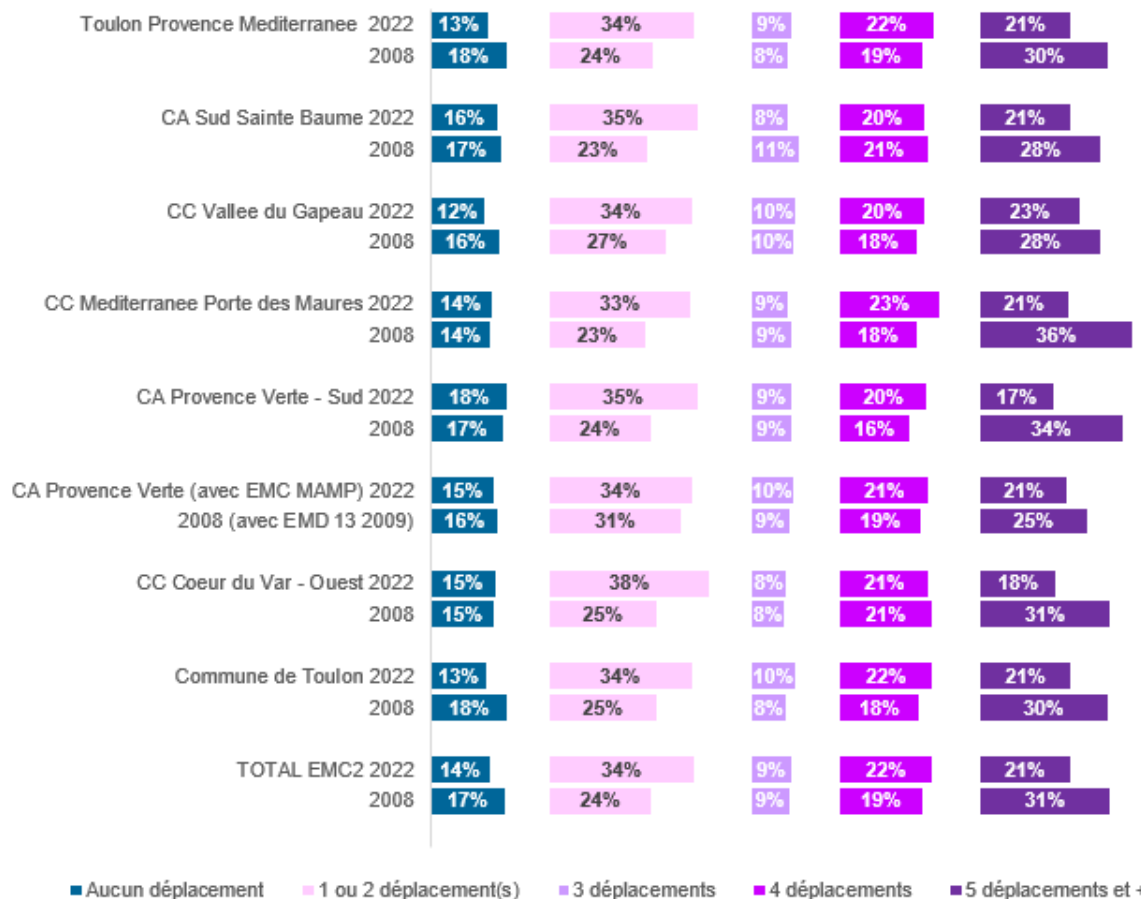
| | Aucun déplacement | 1 ou 2 déplacement(s) | 3 déplacements | 4 déplacements | 5 déplacements et + |
|---|---|---|---|---|---|
| Toulon Provence Mediterranee 2022 | 13% | 34% | 9% | 22% | 21% |
| 2008 | 18% | 24% | 8% | 19% | 30% |
| CA Sud Sainte Baume 2022 | 16% | 35% | 8% | 20% | 21% |
| 2008 | 17% | 23% | 11% | 21% | 28% |
| CC Vallee du Gapeau 2022 | 12% | 34% | 10% | 20% | 23% |
| 2008 | 16% | 27% | 10% | 18% | 28% |
| CC Mediterranee Porte des Maures 2022 | 14% | 33% | 9% | 23% | 21% |
| 2008 | 14% | 23% | 9% | 18% | 36% |
| CA Provence Verte - Sud 2022 | 18% | 35% | 9% | 20% | 17% |
| 2008 | 17% | 24% | 9% | 16% | 34% |
| CA Provence Verte (avec EMC MAMP) 2022 | 15% | 34% | 10% | 21% | 21% |
| 2008 (avec EMD 13 2009) | 16% | 31% | 9% | 19% | 25% |
| CC Coeur du Var - Ouest 2022 | 15% | 38% | 8% | 21% | 18% |
| 2008 | 15% | 25% | 8% | 21% | 31% |
| Commune de Toulon 2022 | 13% | 34% | 10% | 22% | 21% |
| 2008 | 18% | 25% | 8% | 18% | 30% |
| TOTAL EMC2 2022 | 14% | 34% | 9% | 22% | 21% |
| 2008 | 17% | 24% | 9% | 19% | 31% |

Aucun déplacement 1 ou 2 déplacement(s) 3 déplacements 4 déplacements 5 déplacements et +